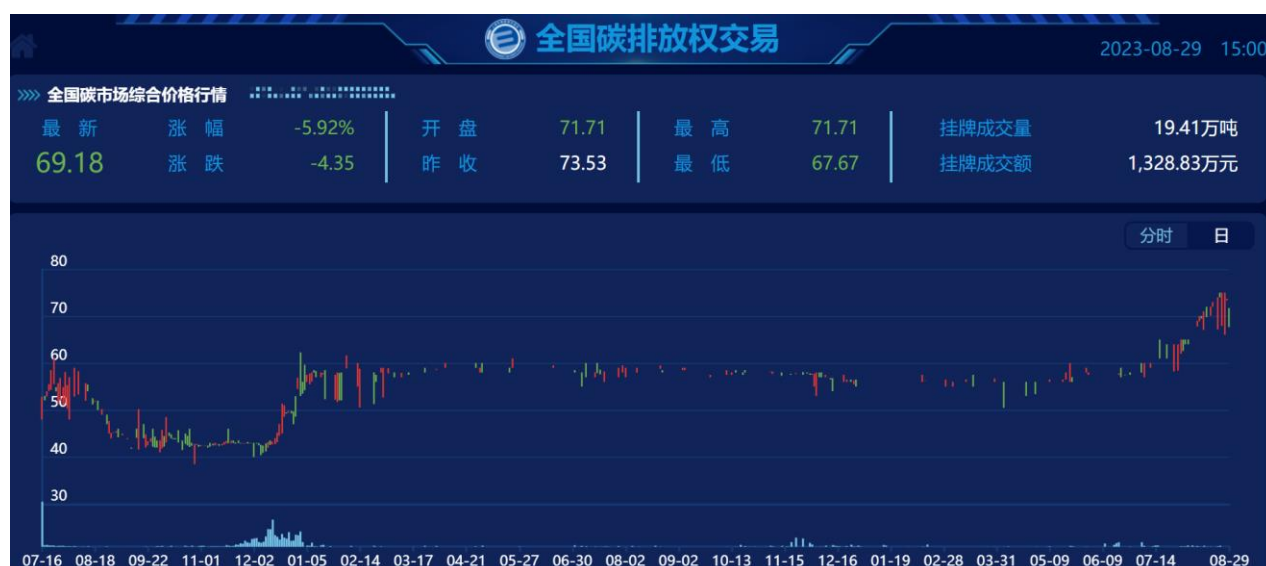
全国碳排放权交易

2023-08-29 15:00

全国碳市场综合价格行情

| 最 新 | 涨 幅 | -5.92% | 开 盘 | 71.71 | 最 高 | 71.71 | 挂牌成交量 | 19.41万吨 |
|---|---|---|---|---|---|---|---|---|
| 69.18 | 涨 跌 | -4.35 | 昨 收 | 73.53 | 最 低 | 67.67 | 挂牌成交额 | 1,328.83万元 |

分时 日

80
70
60
50
40
30

07-16 08-18 09-22 11-01 12-02 01-05 02-14 03-17 04-21 05-27 06-30 08-02 09-02 10-13 11-15 12-16 01-19 02-28 03-31 05-09 06-09 07-14 08-29